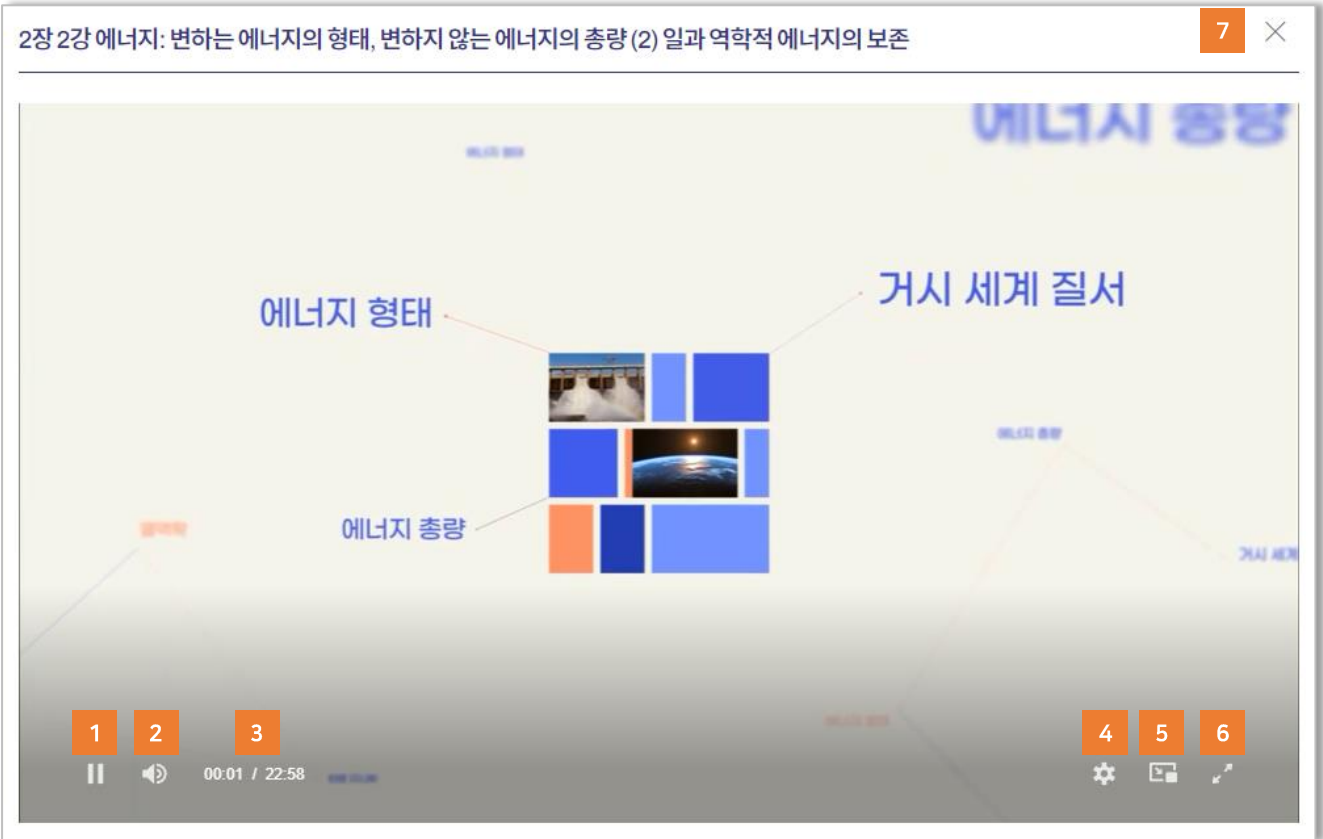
2장 2강 에너지: 변하는 에너지의 형태, 변하지 않는 에너지의 총량 (2) 일과 역학적 에너지의 보존

7

에너지 총량

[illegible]

거시 세계 질서

에너지 형태

에너지 총량

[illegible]

에너지 총량

거시 세계

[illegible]

1 2 3

00:01 / 22:58

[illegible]

4 5 6